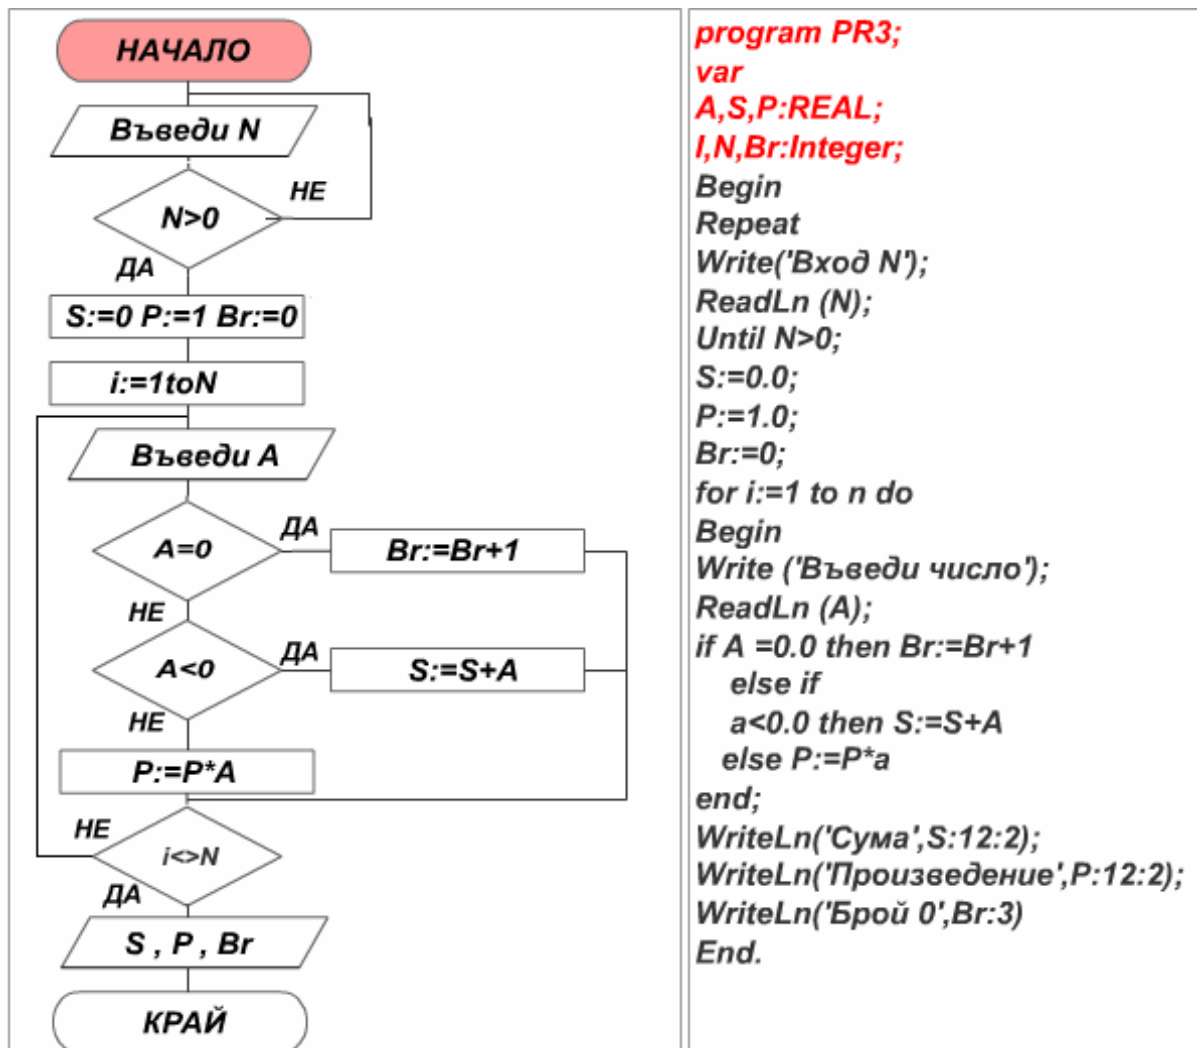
НАЧАЛО

Въведи N

N>0

НЕ

ДА

S:=0 P:=1 Br:=0

i:=1toN

Въведи A

A=0

ДА

Br:=Br+1

НЕ

A<0

ДА

S:=S+A

НЕ

P:=P*A

НЕ

i<>N

ДА

S , P , Br

КРАЙ

program PR3;
var
A,S,P:REAL;
I,N,Br:Integer;
Begin
Repeat
Write('Вход N');
ReadLn (N);
Until N>0;
S:=0.0;
P:=1.0;
Br:=0;
for i:=1 to n do
Begin
Write ('Въведи число');
ReadLn (A);
if A =0.0 then Br:=Br+1
else if
a<0.0 then S:=S+A
else P:=P*a
end;
WriteLn('Сума',S:12:2);
WriteLn('Произведение',P:12:2);
WriteLn('Брой 0',Br:3)
End.